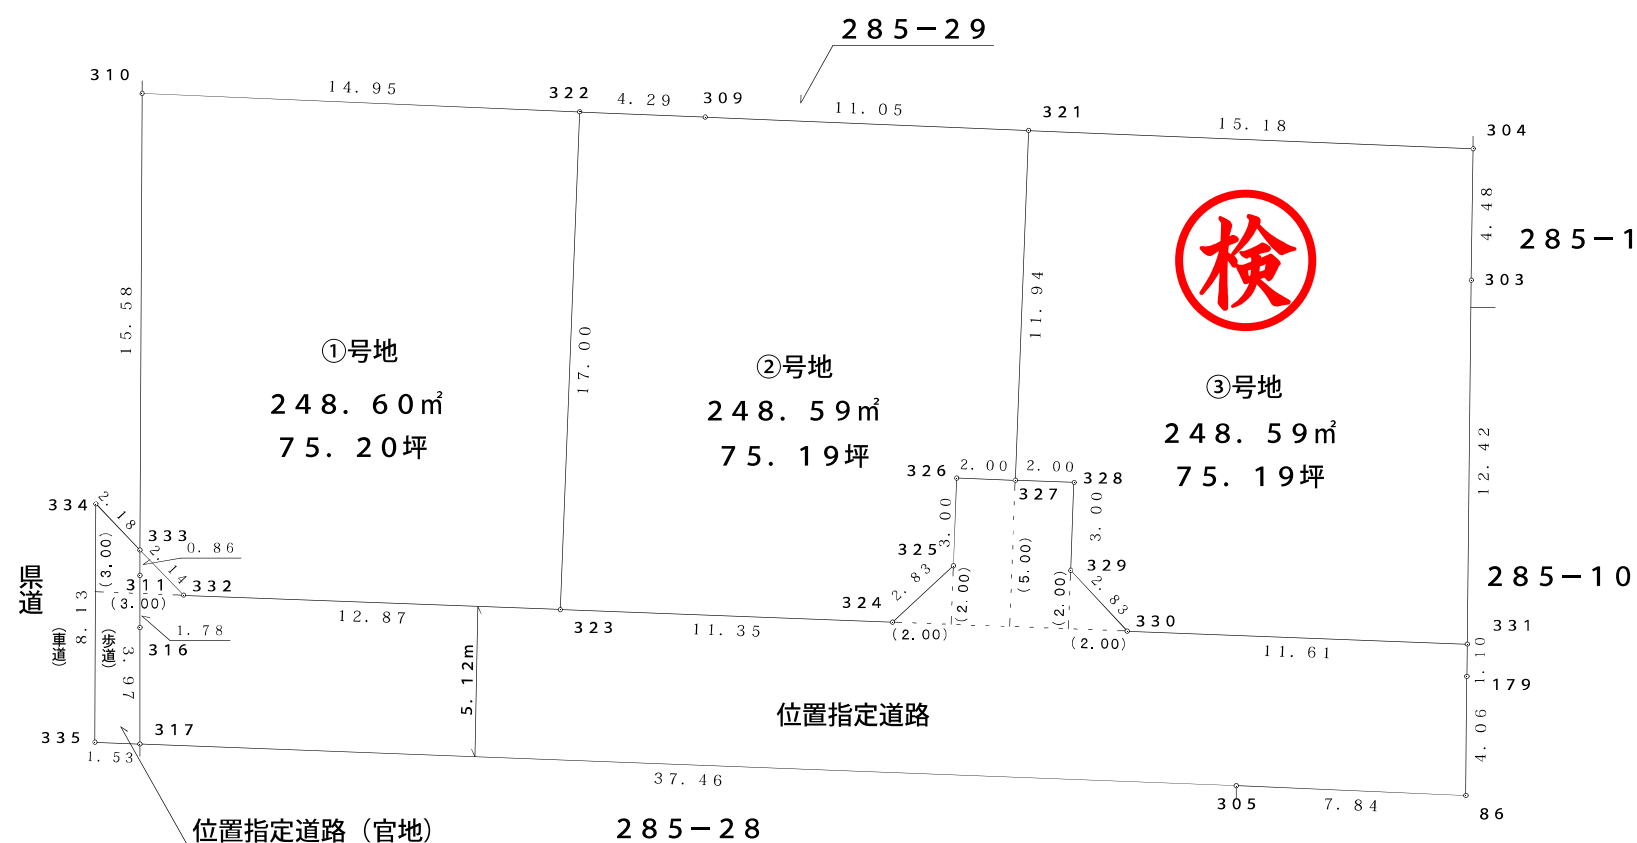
285−29

310
14.95
322
4.29
309
11.05
321
15.18
304

検

4.48
285−1
303

15.58
17.00
11.94
12.42

①号地
248.60㎡
75.20坪

②号地
248.59㎡
75.19坪

③号地
248.59㎡
75.19坪

326
2.00
2.00
328
327
3.00
3.00
325
(2.00)
(5.00)
(2.00)
329
2.83
2.83
324
330
(2.00)
(2.00)

334
2.18
333
0.86
(3.00)
2.14
311
332
(3.00)
1.78
316

県道
(車道)
8.13
(歩道)
3.97

12.87
323
11.35
11.61
331
285−10
1.10
179
5.12m
4.06

位置指定道路

335
317
1.53
37.46
305
7.84
86

位置指定道路（官地）
285−28